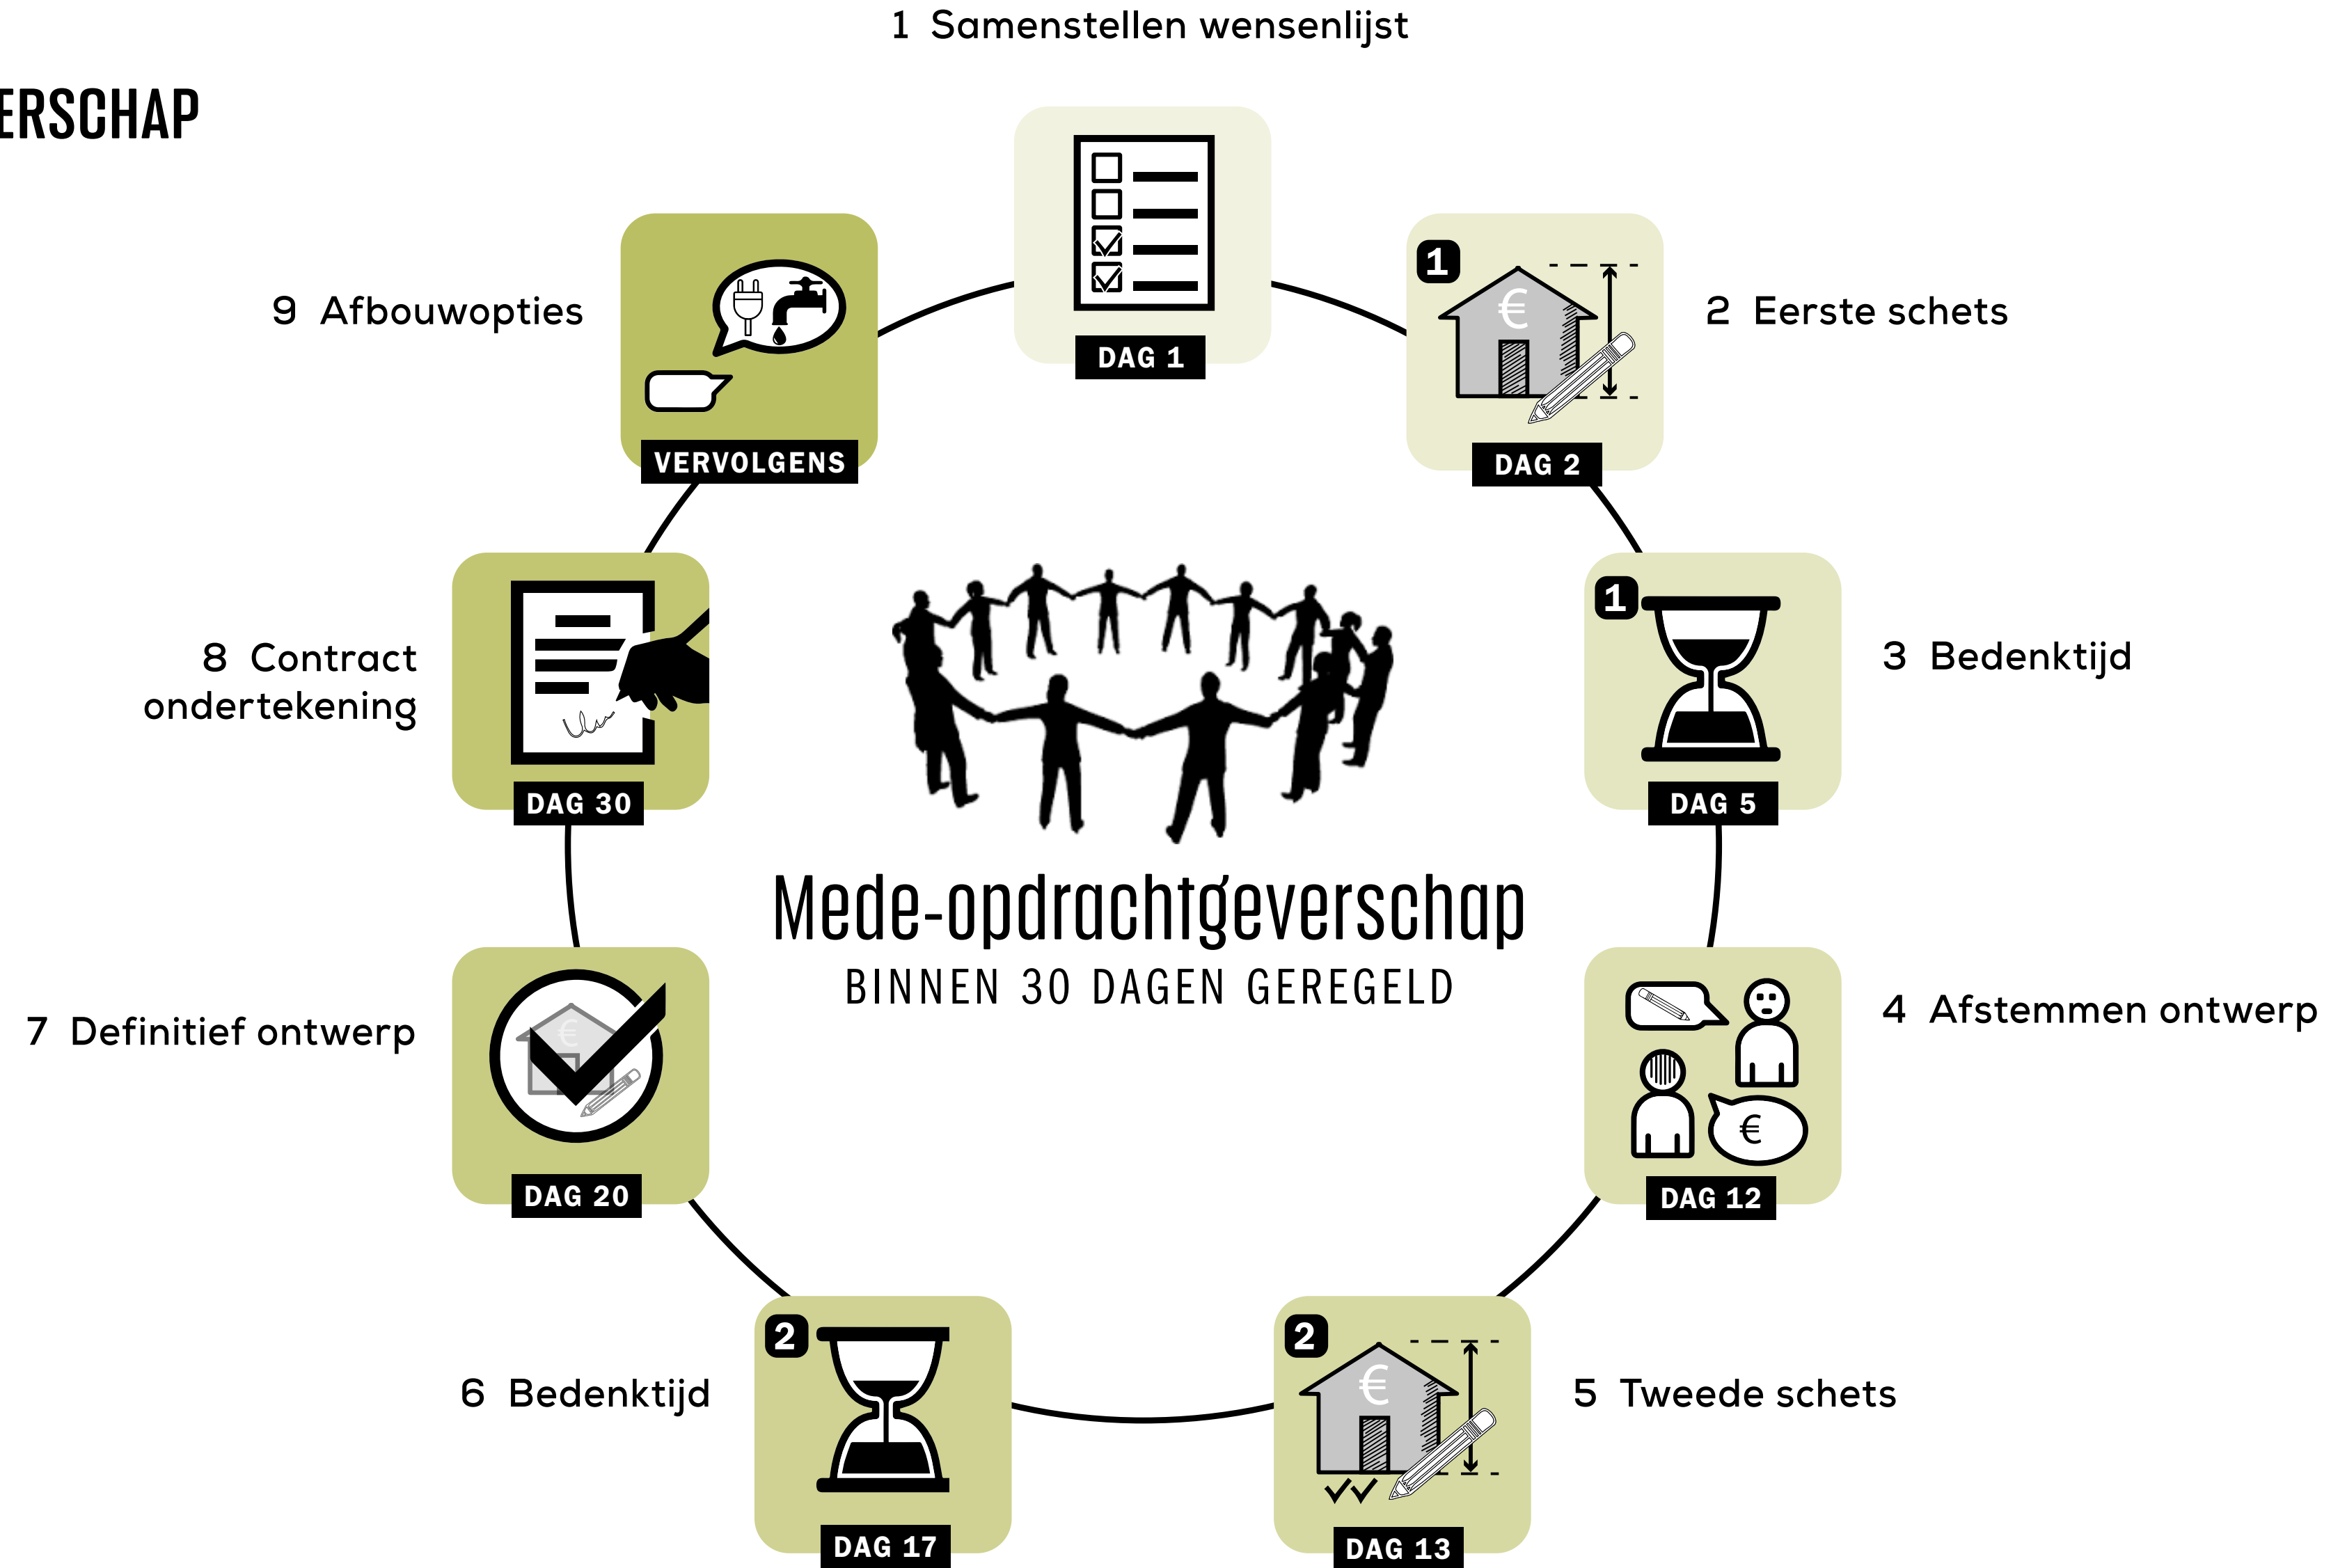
ERSCHAP

1 Samenstellen wensenlijst

DAG 1

1

2 Eerste schets

DAG 2

1

3 Bedenktijd

DAG 5

4 Afstemmen ontwerp

€

DAG 12

2

€

5 Tweede schets

DAG 13

2

6 Bedenktijd

DAG 17

7 Definitief ontwerp

€

DAG 20

8 Contract ondertekening

DAG 30

9 Afbouwopties

VERVOLGENS

€

Mede-opdrachtgeverschap

BINNEN 30 DAGEN GEREGELD